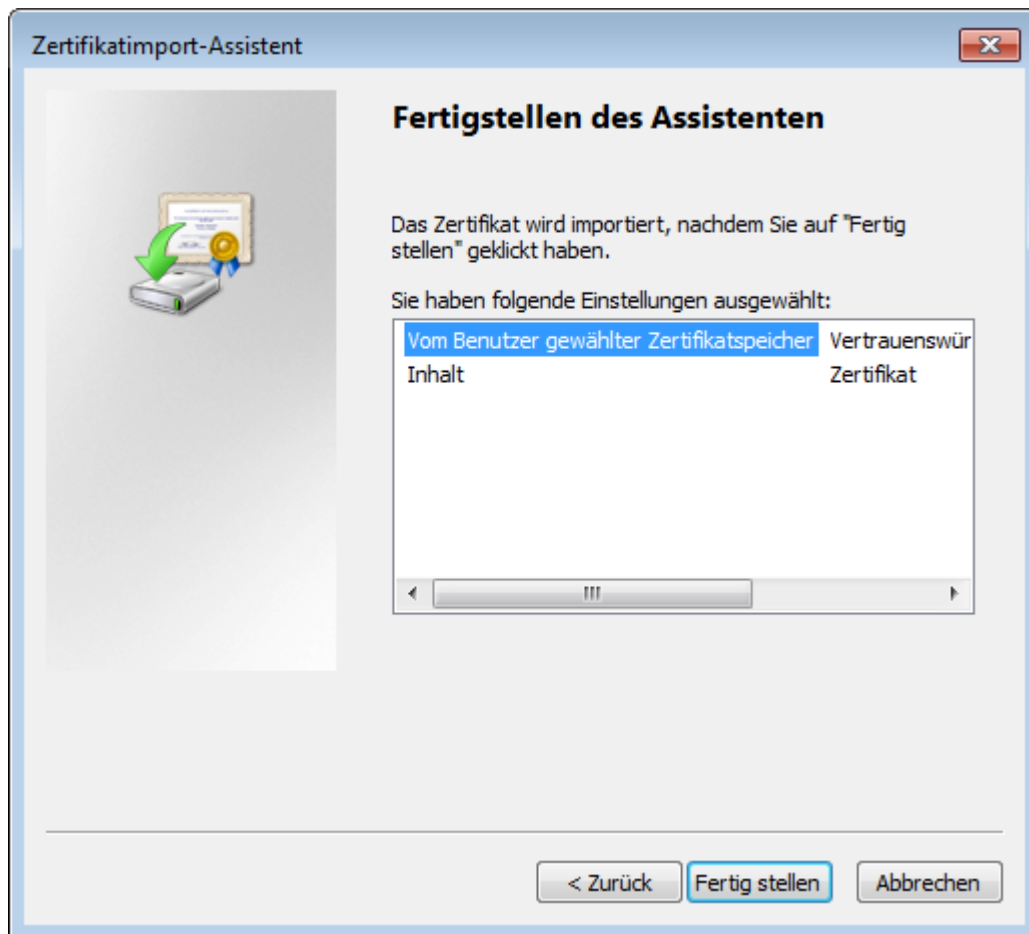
Zertifikatimport-Assistent

Fertigstellen des Assistenten

Das Zertifikat wird importiert, nachdem Sie auf "Fertig stellen" geklickt haben.

Sie haben folgende Einstellungen ausgewählt:

| | |
|---|---|
| Vom Benutzer gewählter Zertifikatspeicher | Vertrauenswür |
| Inhalt | Zertifikat |

< Zurück | Fertig stellen | Abbrechen